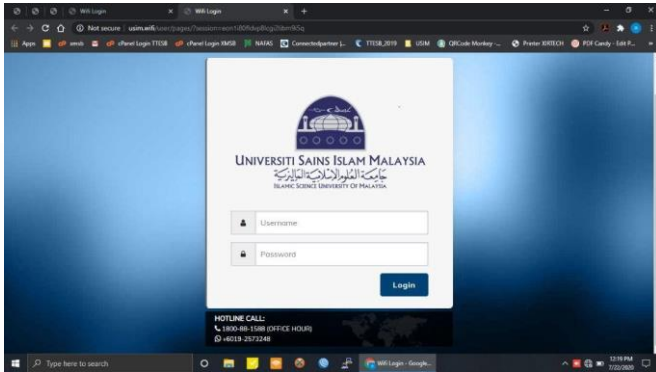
Wifi Login
Wifi Login
Not secure | usim.wifi/user/pages/?session=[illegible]

Apps | emb | cPanel Login TTESB | cPanel Login IIMSB | NAFAS | Connectedpartner | TTESB_2019 | USIM | QRCode Monkey | Printer XRTECH | PDF Candy - Edit P...

UNIVERSITI SAINS ISLAM MALAYSIA
جامعة العلوم الإسلامية الماليزية
ISLAMIC SCIENCE UNIVERSITY OF MALAYSIA

Username
Password
Login

HOTLINE CALL:
1800-88-1588 (OFFICE HOUR)
+6019-2573248

Type here to search
Wifi Login - Google...
12:19 PM
7/22/2020